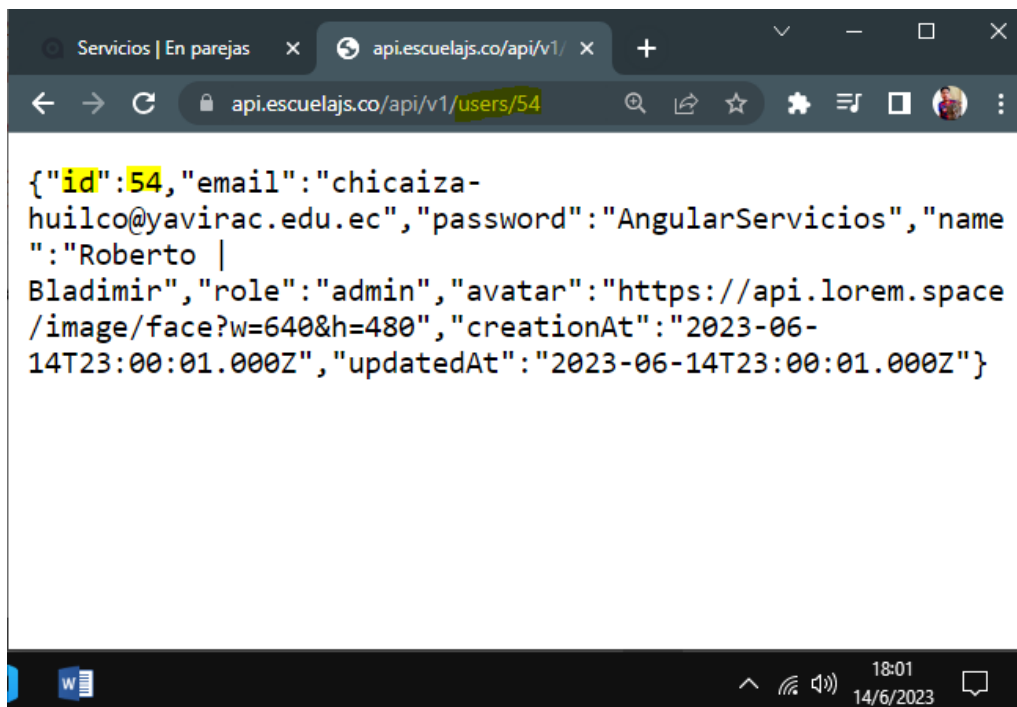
Servicios | En parejas ×
api.escuelajs.co/api/v1/ ×
+

api.escuelajs.co/api/v1/users/54

{"id":54,"email":"chicaiza-huilco@yavirac.edu.ec","password":"AngularServicios","name":"Roberto | Bladimir","role":"admin","avatar":"https://api.lorem.space/image/face?w=640&h=480","creationAt":"2023-06-14T23:00:01.000Z","updatedAt":"2023-06-14T23:00:01.000Z"}

18:01
14/6/2023